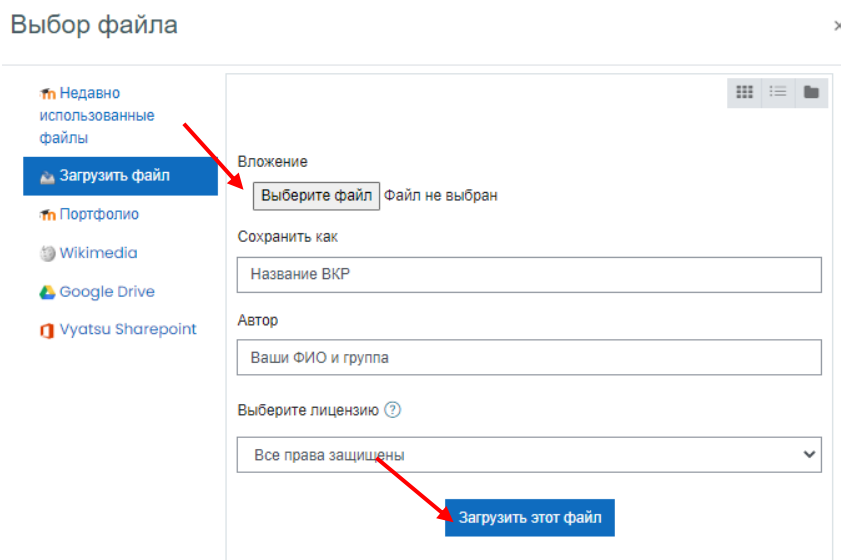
Выбор файла

×

Недавно использованные файлы

Загрузить файл

Портфолио

Wikimedia

Google Drive

Vyatsu Sharepoint

Вложение

Выберите файл Файл не выбран

Сохранить как

Название ВКР

Автор

Ваши ФИО и группа

Выберите лицензию

Все права защищены

Загрузить этот файл